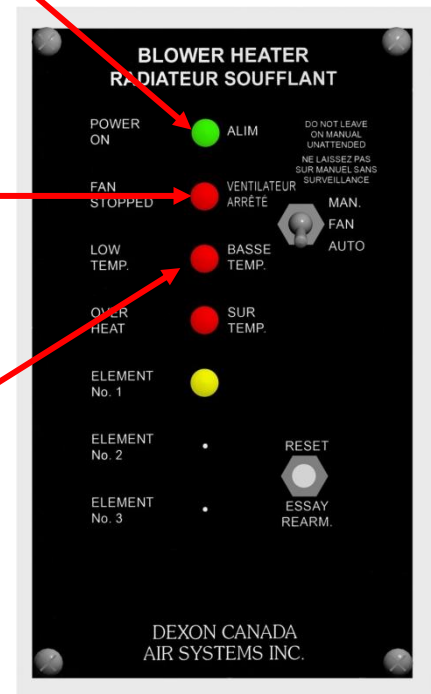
BLOWER HEATER
RADIATEUR SOUFFLANT

POWER ON

ALIM

DO NOT LEAVE ON MANUAL UNATTENDED

NE LAISSEZ PAS SUR MANUEL SANS SURVEILLANCE

FAN STOPPED

VENTILATEUR ARRÊTÉ

MAN.
FAN
AUTO

LOW TEMP.

BASSE TEMP.

OVER HEAT

SUR TEMP.

ELEMENT No. 1

ELEMENT No. 2

RESET

ELEMENT No. 3

ESSAY REARM.

DEXON CANADA
AIR SYSTEMS INC.